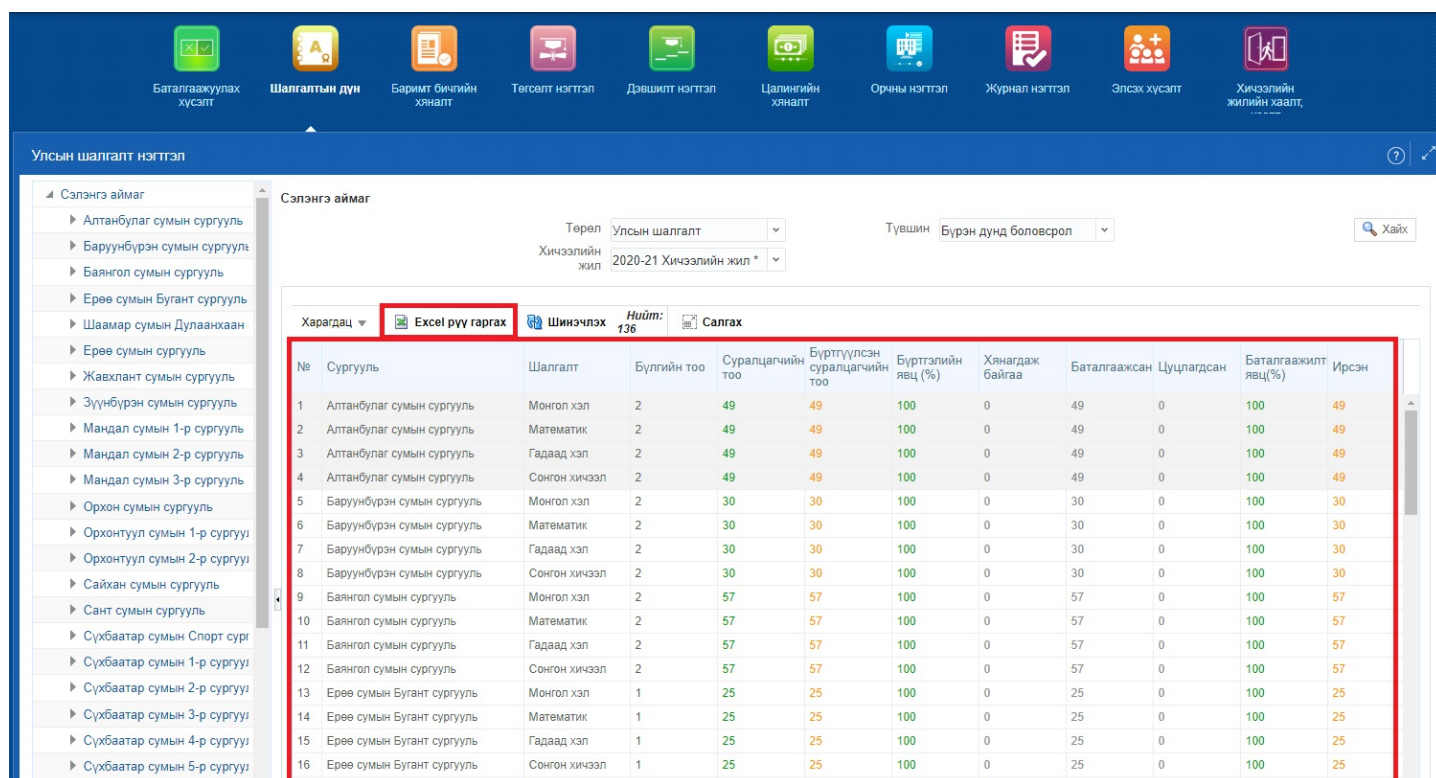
Баталгаажуулах хүсэлт
Шалгалтын дүн
Баримт бичгийн хяналт
Төгсөлт нэгтгэл
Дэвшилт нэгтгэл
Цалингийн хяналт
Орчны нэгтгэл
Журнал нэгтгэл
Элсэх хүсэлт
Хичээлийн жилийн хаалт, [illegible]

Улсын шалгалт нэгтгэл

◢ Сэлэнгэ аймаг
▶ Алтанбулаг сумын сургууль
▶ Баруунбүрэн сумын сургууль
▶ Баянгол сумын сургууль
▶ Ерөө сумын Бугант сургууль
▶ Шаамар сумын Дулаанхаан
▶ Ерөө сумын сургууль
▶ Жавхлант сумын сургууль
▶ Зүүнбүрэн сумын сургууль
▶ Мандал сумын 1-р сургууль
▶ Мандал сумын 2-р сургууль
▶ Мандал сумын 3-р сургууль
▶ Орхон сумын сургууль
▶ Орхонтуул сумын 1-р сургууль
▶ Орхонтуул сумын 2-р сургууль
▶ Сайхан сумын сургууль
▶ Сант сумын сургууль
▶ Сүхбаатар сумын Спорт сург
▶ Сүхбаатар сумын 1-р сургууль
▶ Сүхбаатар сумын 2-р сургууль
▶ Сүхбаатар сумын 3-р сургууль
▶ Сүхбаатар сумын 4-р сургууль
▶ Сүхбаатар сумын 5-р сургууль

Сэлэнгэ аймаг
Төрөл Улсын шалгалт
Түвшин Бүрэн дунд боловсрол
Хайх
Хичээлийн жил 2020-21 Хичээлийн жил *

Харагдац ▾ Excel рүү гаргах Шинэчлэх Нийт: 136 Салгах

| № | Сургууль | Шалгалт | Бүлгийн тоо | Суралцагчийн тоо | Бүртгүүлсэн суралцагчийн тоо | Бүртгэлийн явц (%) | Хянагдаж байгаа | Баталгаажсан | Цуцлагдсан | Баталгаажилт явц(%) | Ирсэн |
|---|---|---|---|---|---|---|---|---|---|---|---|
| 1 | Алтанбулаг сумын сургууль | Монгол хэл | 2 | 49 | 49 | 100 | 0 | 49 | 0 | 100 | 49 |
| 2 | Алтанбулаг сумын сургууль | Математик | 2 | 49 | 49 | 100 | 0 | 49 | 0 | 100 | 49 |
| 3 | Алтанбулаг сумын сургууль | Гадаад хэл | 2 | 49 | 49 | 100 | 0 | 49 | 0 | 100 | 49 |
| 4 | Алтанбулаг сумын сургууль | Сонгон хичээл | 2 | 49 | 49 | 100 | 0 | 49 | 0 | 100 | 49 |
| 5 | Баруунбүрэн сумын сургууль | Монгол хэл | 2 | 30 | 30 | 100 | 0 | 30 | 0 | 100 | 30 |
| 6 | Баруунбүрэн сумын сургууль | Математик | 2 | 30 | 30 | 100 | 0 | 30 | 0 | 100 | 30 |
| 7 | Баруунбүрэн сумын сургууль | Гадаад хэл | 2 | 30 | 30 | 100 | 0 | 30 | 0 | 100 | 30 |
| 8 | Баруунбүрэн сумын сургууль | Сонгон хичээл | 2 | 30 | 30 | 100 | 0 | 30 | 0 | 100 | 30 |
| 9 | Баянгол сумын сургууль | Монгол хэл | 2 | 57 | 57 | 100 | 0 | 57 | 0 | 100 | 57 |
| 10 | Баянгол сумын сургууль | Математик | 2 | 57 | 57 | 100 | 0 | 57 | 0 | 100 | 57 |
| 11 | Баянгол сумын сургууль | Гадаад хэл | 2 | 57 | 57 | 100 | 0 | 57 | 0 | 100 | 57 |
| 12 | Баянгол сумын сургууль | Сонгон хичээл | 2 | 57 | 57 | 100 | 0 | 57 | 0 | 100 | 57 |
| 13 | Ерөө сумын Бугант сургууль | Монгол хэл | 1 | 25 | 25 | 100 | 0 | 25 | 0 | 100 | 25 |
| 14 | Ерөө сумын Бугант сургууль | Математик | 1 | 25 | 25 | 100 | 0 | 25 | 0 | 100 | 25 |
| 15 | Ерөө сумын Бугант сургууль | Гадаад хэл | 1 | 25 | 25 | 100 | 0 | 25 | 0 | 100 | 25 |
| 16 | Ерөө сумын Бугант сургууль | Сонгон хичээл | 1 | 25 | 25 | 100 | 0 | 25 | 0 | 100 | 25 |